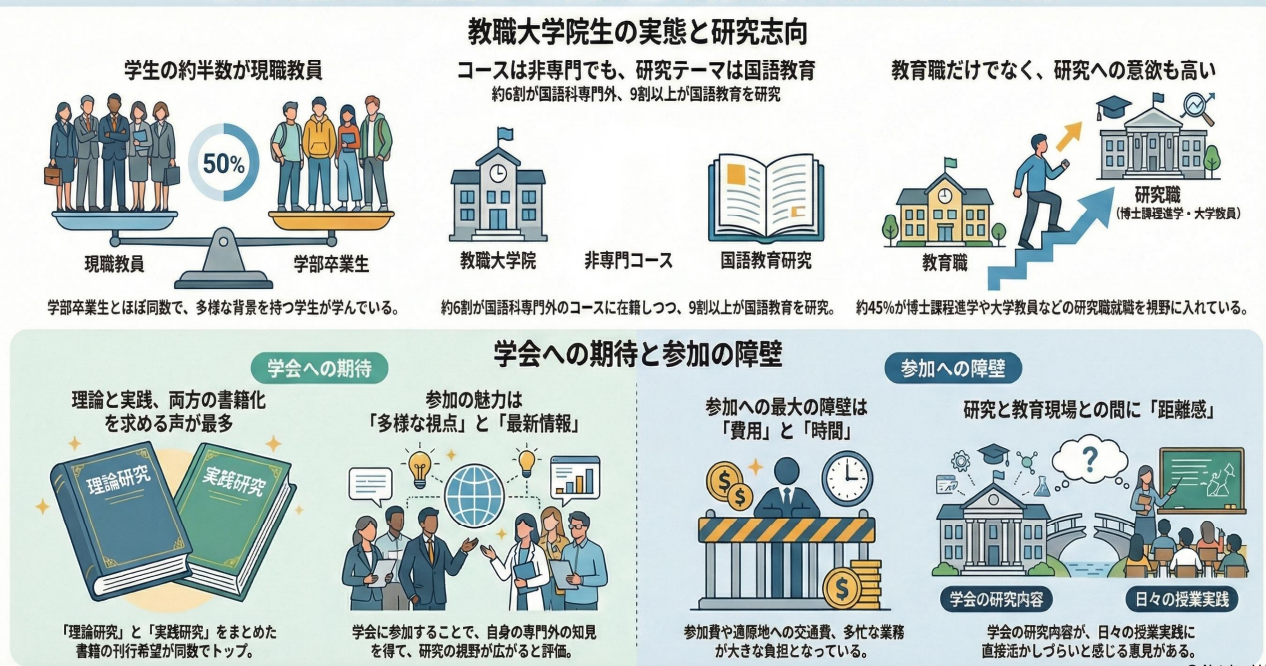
教職大学院生の実態と研究志向

学生の約半数が現職教員

50%

現職教員

学部卒業生

学部卒業生とほぼ同数で、多様な背景を持つ学生が学んでいる。

コースは非専門でも、研究テーマは国語教育

約6割が国語科専門外、9割以上が国語教育を研究

教職大学院

非専門コース

国語教育研究

約6割が国語科専門外のコースに在籍しつつ、9割以上が国語教育を研究。

教育職だけでなく、研究への意欲も高い

研究職
（博士課程進学・大学教員）

教育職

約45%が博士課程進学や大学教員などの研究職就職を視野に入れている。

学会への期待と参加の障壁

学会への期待

理論と実践、両方の書籍化を求める声が最多

理論研究

実践研究

「理論研究」と「実践研究」をまとめた書籍の刊行希望が同数でトップ。

参加の魅力は「多様な視点」と「最新情報」

学会に参加することで、自身の専門外の知見を得て、研究の視野が広がると評価。

参加への障壁

参加への最大の障壁は「費用」と「時間」

参加費や遠隔地への交通費、多忙な業務が大きな負担となっている。

研究と教育現場との間に「距離感」

学会の研究内容

日々の授業実践

学会の研究内容が、日々の授業実践に直接活かしづらいと感じる意見がある。